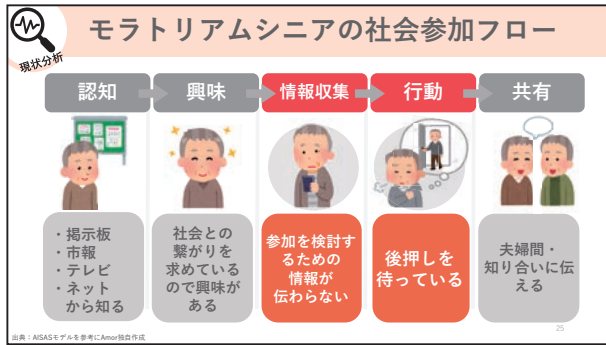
現状分析

モラトリアムシニアの社会参加フロー

認知

興味

情報収集

行動

共有

・掲示板
・市報
・テレビ
・ネット
から知る

社会との繋がりを求めているので興味がある

参加を検討するための情報が伝わらない

後押しを待っている

夫婦間・知り合いに伝える

出典：AISASモデルを参考にAmor独自作成

25